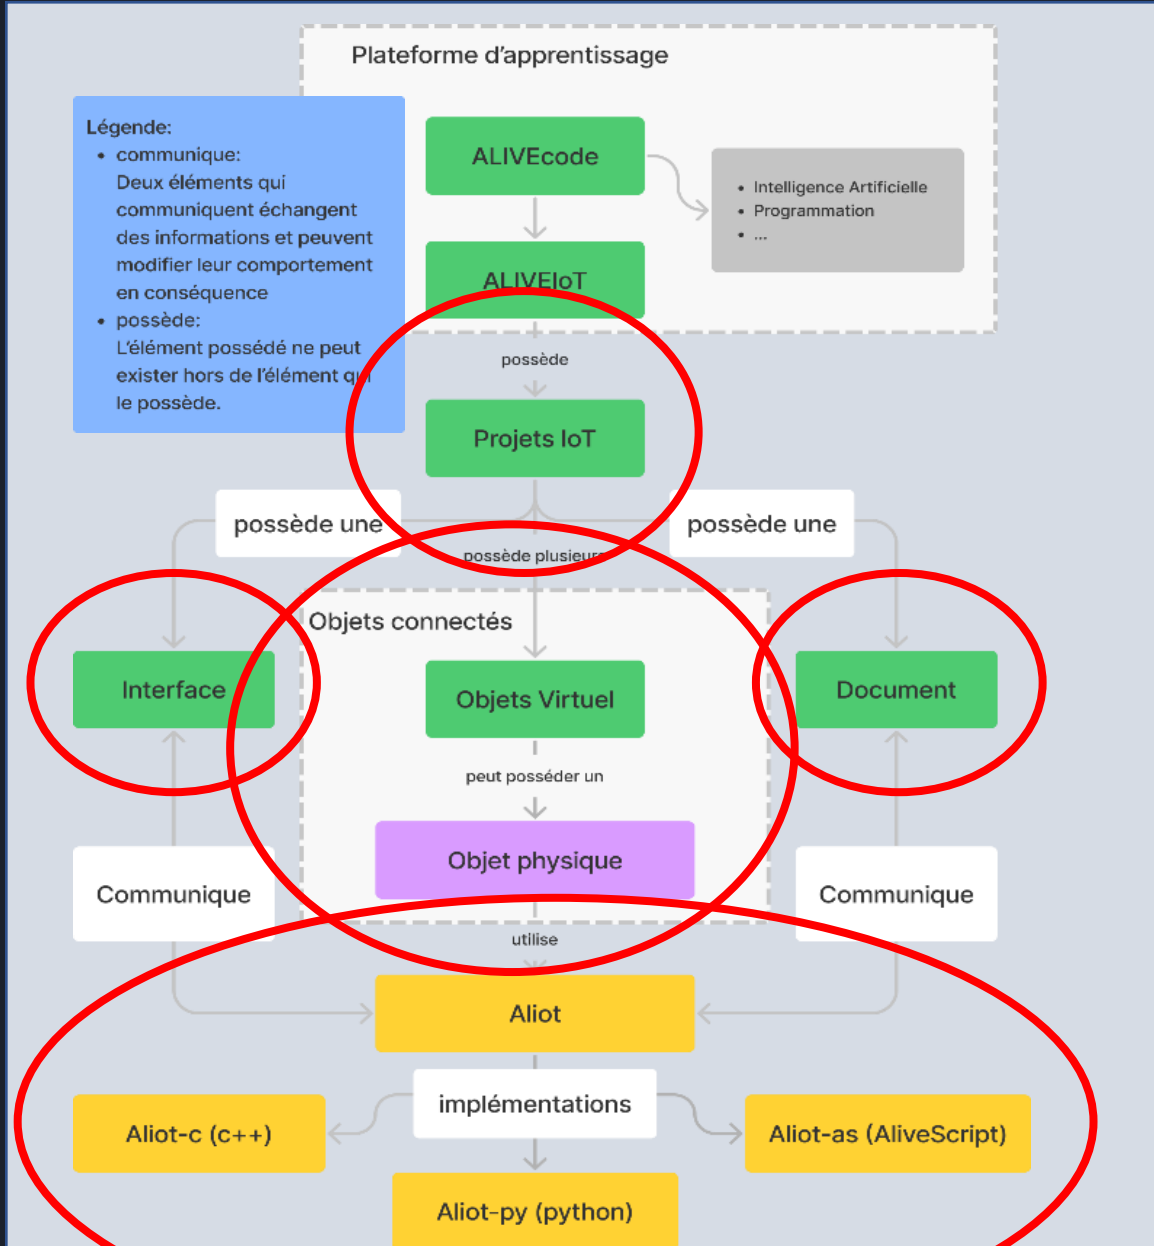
Plateforme d'apprentissage

Légende:
- communique: Deux éléments qui communiquent échangent des informations et peuvent modifier leur comportement en conséquence
- possède: L'élément possédé ne peut exister hors de l'élément qui le possède.

ALIVEcode

- Intelligence Artificielle
- Programmation
- ...

ALIVEIoT

possède

Projets IoT

possède une

possède une

possède plusieurs

Objets connectés

Interface

Objets Virtuel

Document

peut posséder un

Objet physique

Communique

Communique

utilise

Aliot

implémentations

Aliot-c (c++)

Aliot-as (AliveScript)

Aliot-py (python)